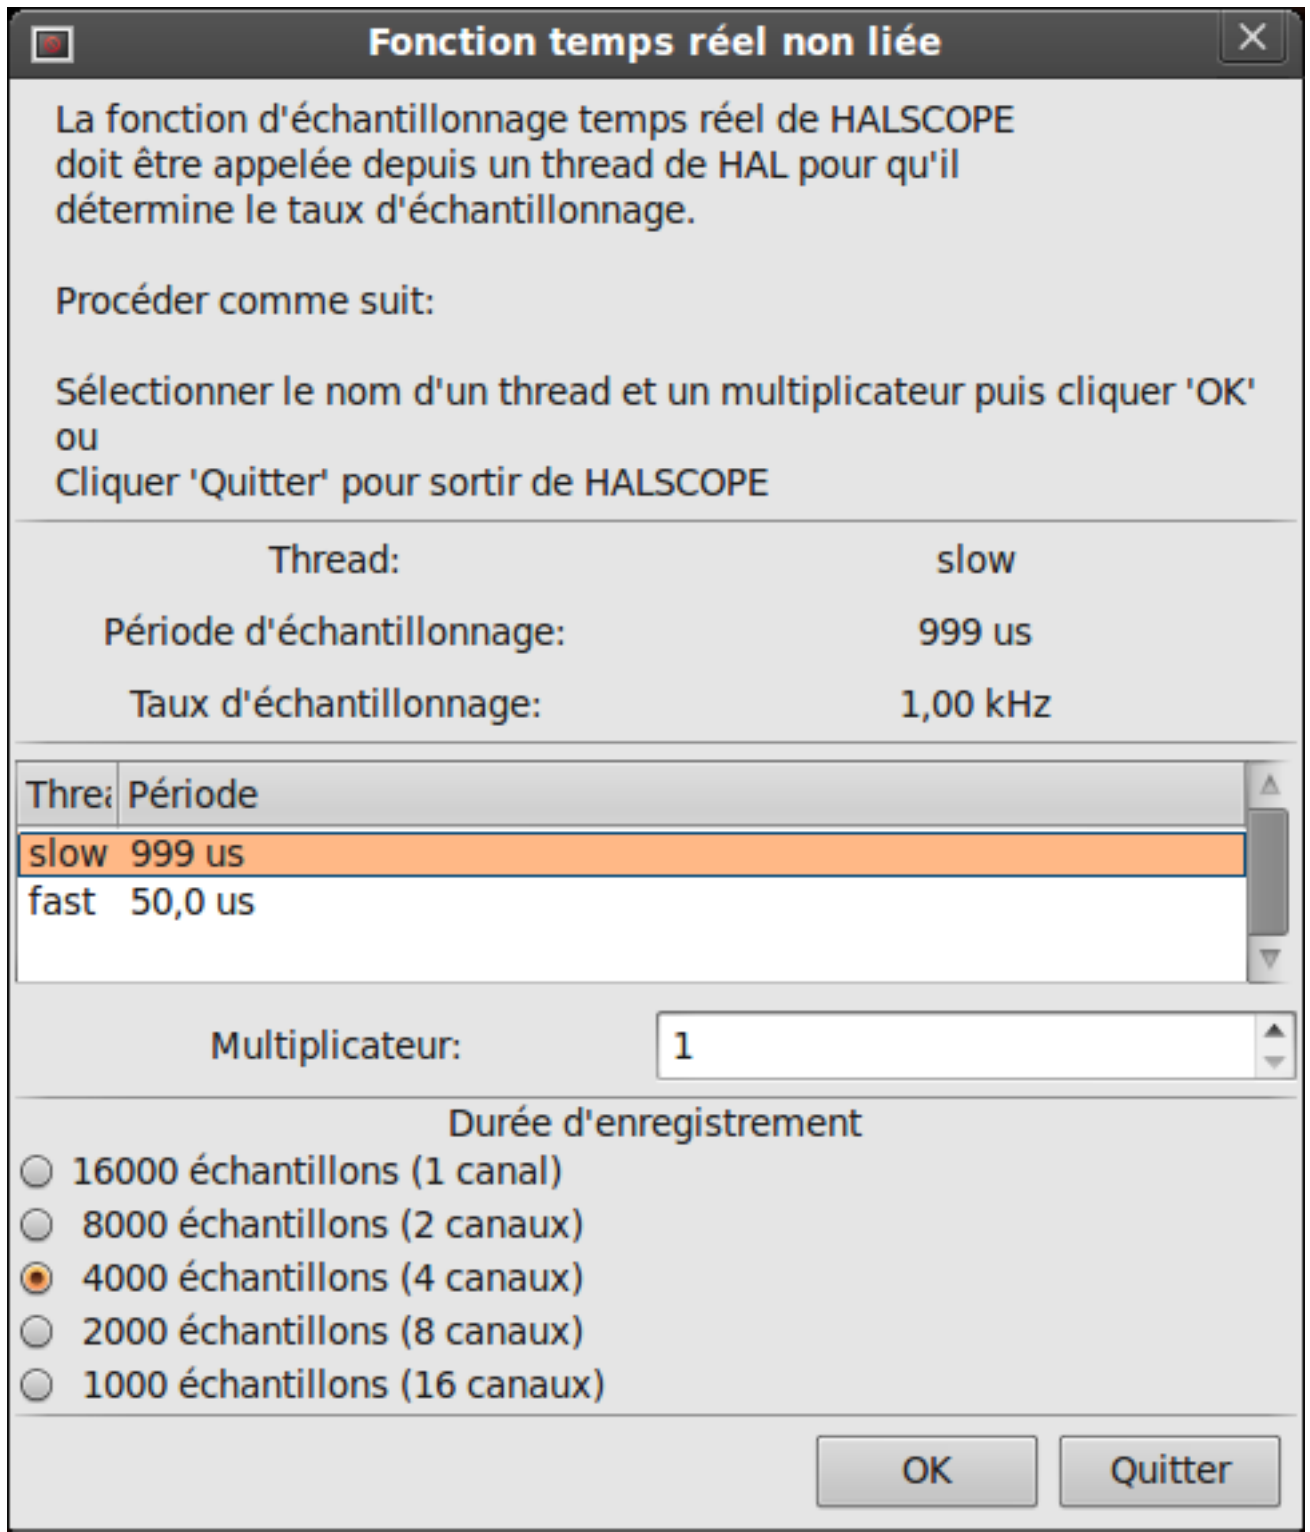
Fonction temps réel non liée

La fonction d'échantillonnage temps réel de HALSCOPE doit être appelée depuis un thread de HAL pour qu'il détermine le taux d'échantillonnage.

Procéder comme suit:

Sélectionner le nom d'un thread et un multiplicateur puis cliquer 'OK'
ou
Cliquer 'Quitter' pour sortir de HALSCOPE

Thread: slow
Période d'échantillonnage: 999 us
Taux d'échantillonnage: 1,00 kHz

| Threa | Période |
|---|---|
| slow | 999 us |
| fast | 50,0 us |

Multiplicateur: 1

Durée d'enregistrement
16000 échantillons (1 canal)
8000 échantillons (2 canaux)
4000 échantillons (4 canaux)
2000 échantillons (8 canaux)
1000 échantillons (16 canaux)

OK
Quitter